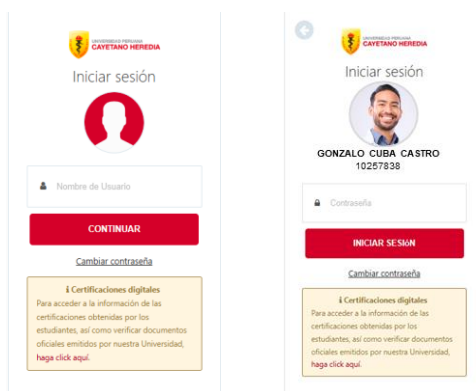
UNIVERSIDAD PERUANA
CAYETANO HEREDIA

Iniciar sesión

Nombre de Usuario

CONTINUAR

Cambiar contraseña

ℹ Certificaciones digitales
Para acceder a la información de las certificaciones obtenidas por los estudiantes, así como verificar documentos oficiales emitidos por nuestra Universidad, haga click aquí.

UNIVERSIDAD PERUANA
CAYETANO HEREDIA

Iniciar sesión

GONZALO CUBA CASTRO
10257838

Contraseña

INICIAR SESIÓN

Cambiar contraseña

ℹ Certificaciones digitales
Para acceder a la información de las certificaciones obtenidas por los estudiantes, así como verificar documentos oficiales emitidos por nuestra Universidad, haga click aquí.